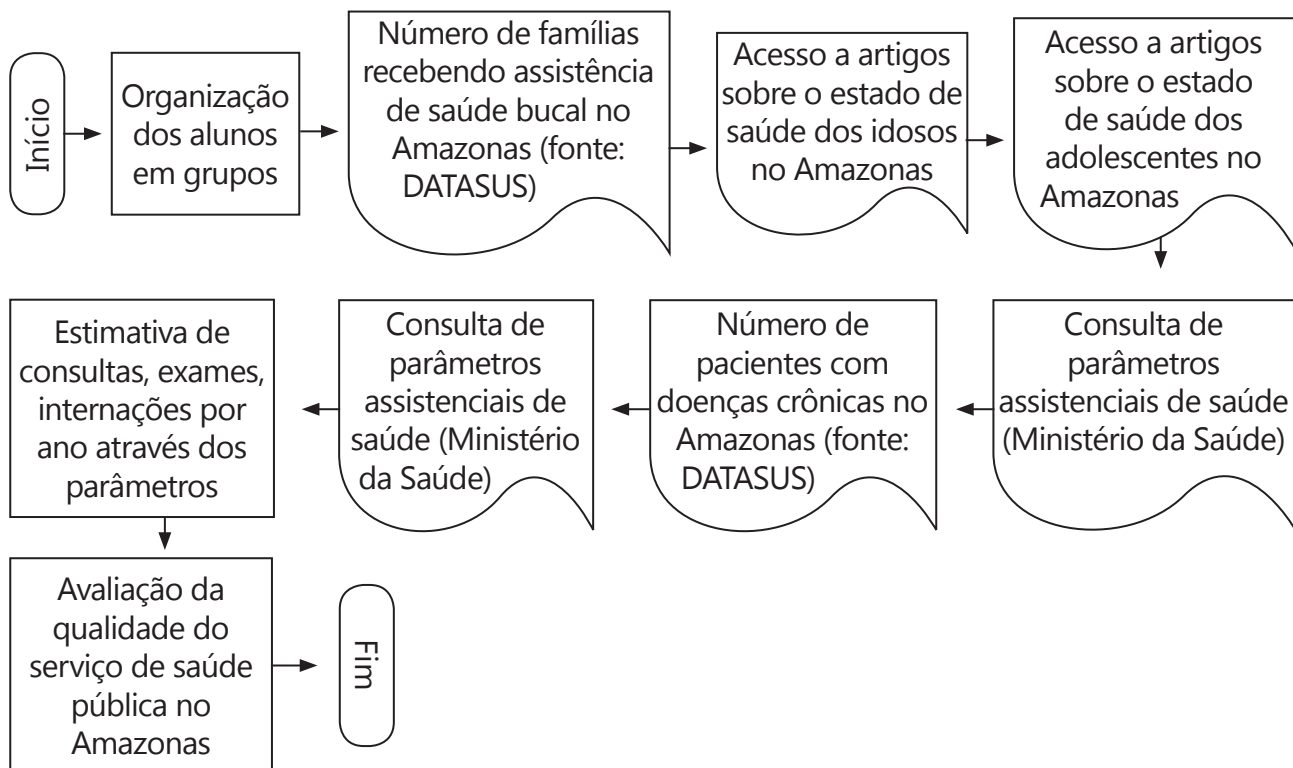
Início

Organização dos alunos em grupos

Número de famílias recebendo assistência de saúde bucal no Amazonas (fonte: DATASUS)

Acesso a artigos sobre o estado de saúde dos idosos no Amazonas

Acesso a artigos sobre o estado de saúde dos adolescentes no Amazonas

Consulta de parâmetros assistenciais de saúde (Ministério da Saúde)

Número de pacientes com doenças crônicas no Amazonas (fonte: DATASUS)

Consulta de parâmetros assistenciais de saúde (Ministério da Saúde)

Estimativa de consultas, exames, internações por ano através dos parâmetros

Avaliação da qualidade do serviço de saúde pública no Amazonas

Fim